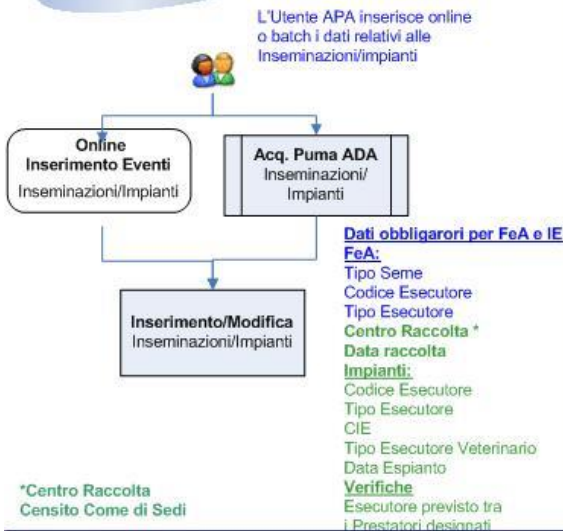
L'Utente APA inserisce online o batch i dati relativi alle Inseminazioni/impianti

Online
Inserimento Eventi
Inseminazioni/Impianti

Acq. Puma ADA
Inseminazioni/
Impianti

Inserimento/Modifica
Inseminazioni/Impianti

Dati obbligarori per FeA e IE
FeA:
Tipo Seme
Codice Esecutore
Tipo Esecutore
Centro Raccolta *
Data raccolta
Impianti:
Codice Esecutore
Tipo Esecutore
CIE
Tipo Esecutore Veterinario
Data Espianto
Verifiche
Esecutore previsto tra
i Prestatori designati

*Centro Raccolta
Censito Come di Sedi